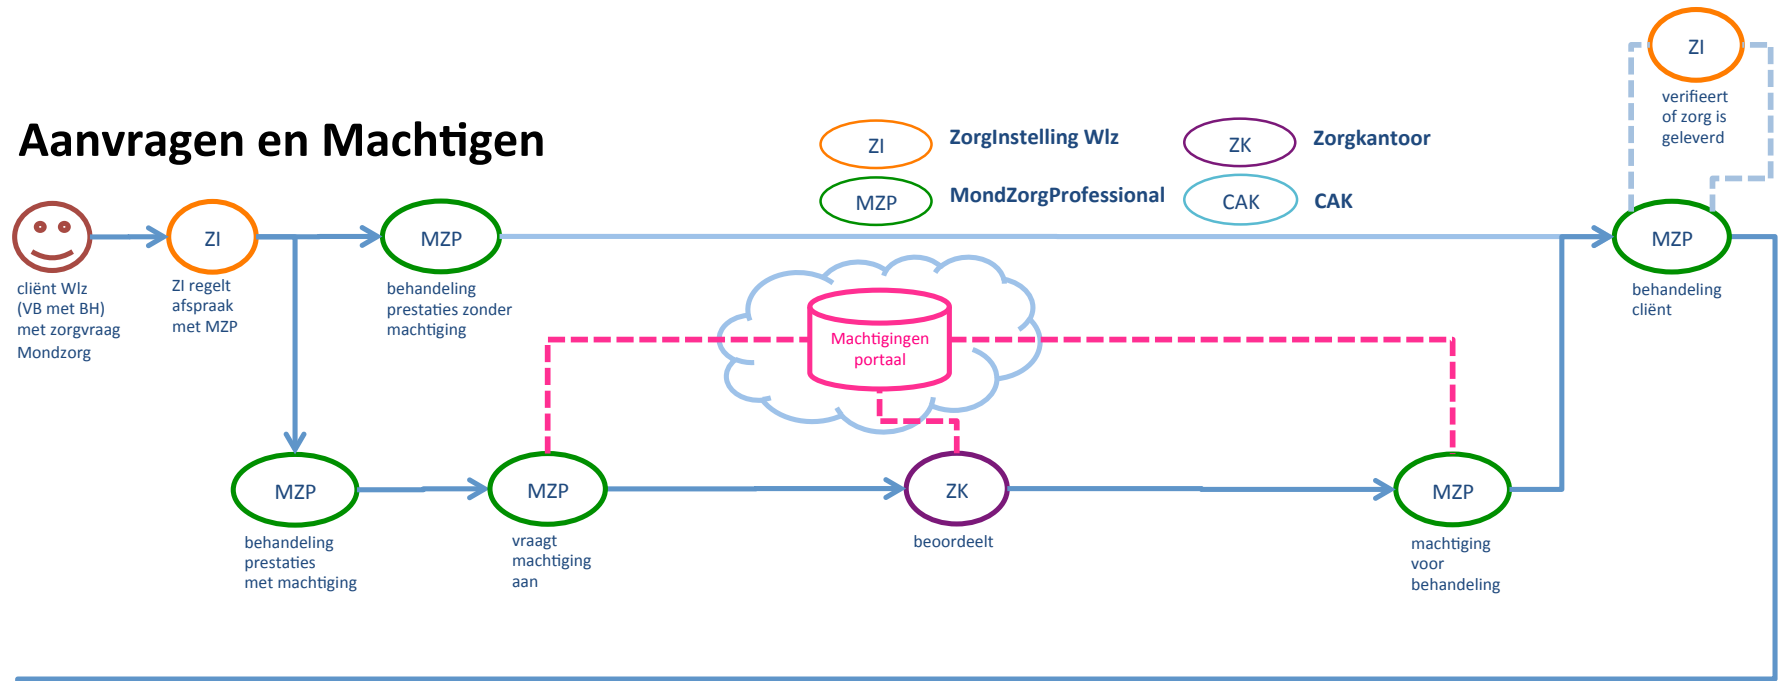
Aanvragen en Machtigen

ZI ZorgInstelling Wlz

ZK Zorgkantoor

MZP MondZorgProfessional

CAK CAK

ZI

verifieert of zorg is geleverd

cliënt Wlz (VB met BH) met zorgvraag Mondzorg

ZI

ZI regelt afspraak met MZP

MZP

behandeling prestaties zonder machtiging

Machtigingen portaal

MZP

behandeling cliënt

MZP

behandeling prestaties met machtiging

MZP

vraagt machtiging aan

ZK

beoordeelt

MZP

machtiging voor behandeling